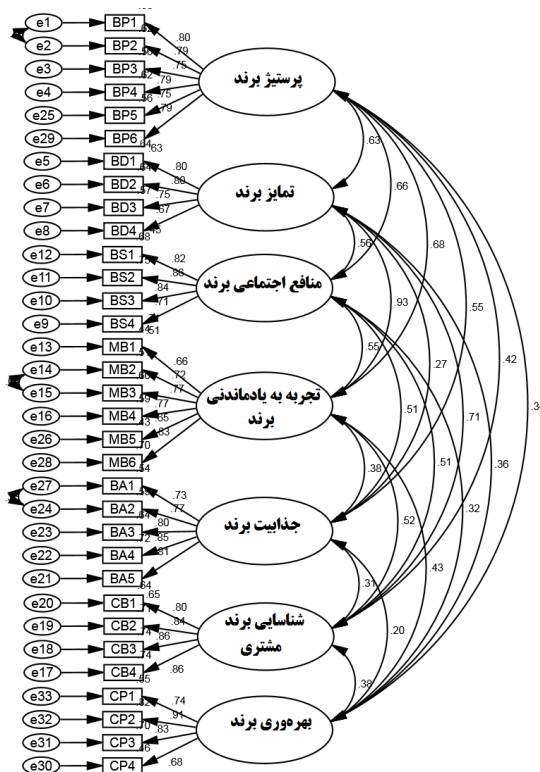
e1 BP1
e2 BP2
e3 BP3
e4 BP4
e25 BP5
e29 BP6
.80
.79
.75
.79
.75
.79
.63
پرستیژ برند

e5 BD1
e6 BD2
e7 BD3
e8 BD4
.80
.80
.75
.67
تمایز برند

e12 BS1
e11 BS2
e10 BS3
e9 BS4
.82
.88
.84
.71
.51
منافع اجتماعی برند

e13 MB1
e14 MB2
e15 MB3
e16 MB4
e26 MB5
e28 MB6
.66
.72
.77
.77
.85
.83
.70
تجربه به یادماندنی برند

e27 BA1
e24 BA2
e23 BA3
e22 BA4
e21 BA5
.73
.77
.80
.85
.81
.64
جذابیت برند

e20 CB1
e19 CB2
e18 CB3
e17 CB4
.65
.80
.84
.86
.86
شناسایی برند مشتری

e33 CP1
e32 CP2
e31 CP3
e30 CP4
.74
.91
.83
.68
بهره‌وری برند

.63
.66
.68
.55
.42
.3
.56
.93
.27
.71
.36
.55
.51
.51
.32
.38
.52
.43
.31
.20
.38